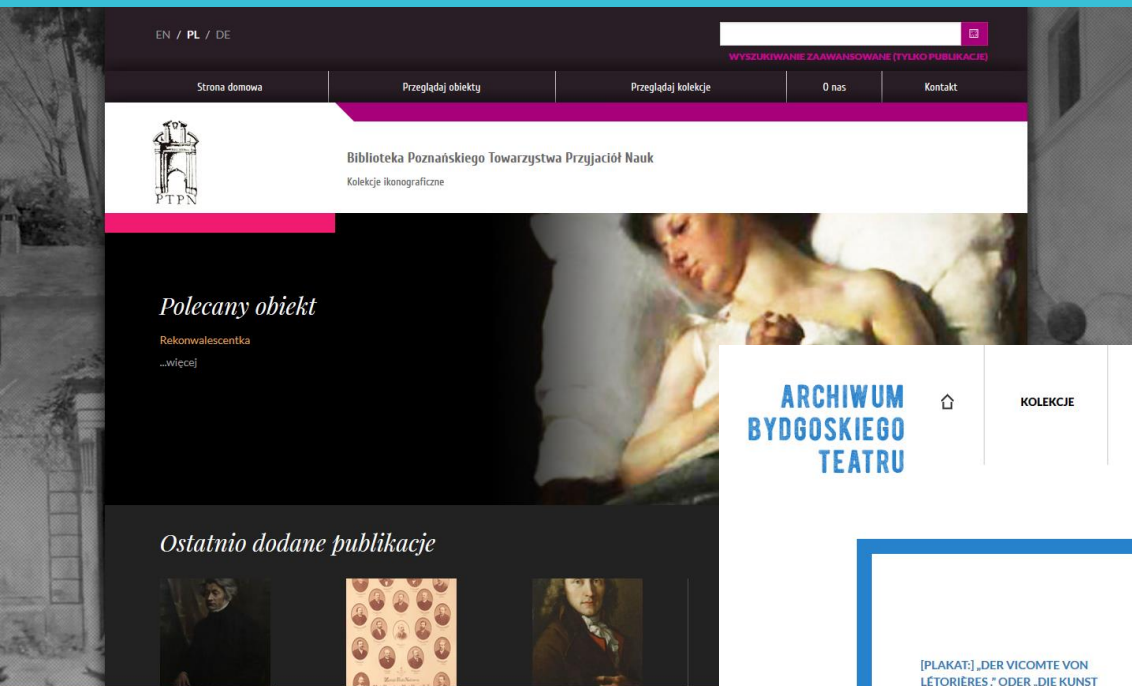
EN / PL / DE

WYSZUKIWANIE ZAAWANSOWANE (TYLKO PUBLIKACJE)

Strona domowa | Przeglądaj obiekty | Przeglądaj kolekcje | O nas | Kontakt

PTPN

Biblioteka Poznańskiego Towarzystwa Przyjaciół Nauk

Kolekcje ikonograficzne

Polecany obiekt

Rekonwalescentka

...więcej

Ostatnio dodane publikacje

ARCHIWUM BYDGOSKIEGO TEATRU

KOLEKCJE

[PLAKAT:] „DER VICOMTE VON LÉTORIÈRES," ODER „DIE KUNST